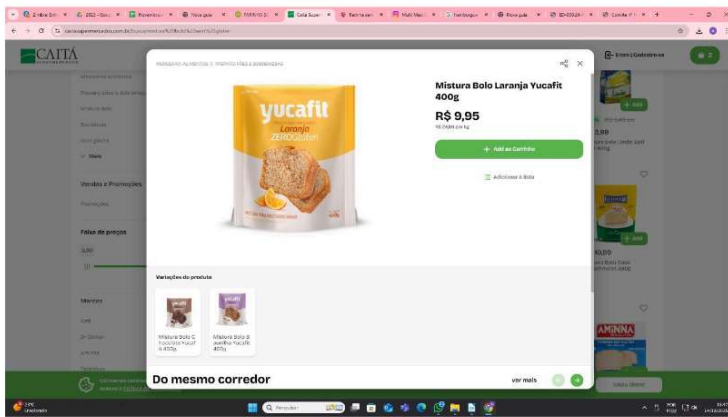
CAITÁ

MERCEARIA, ALIMENTOS > TRIGO E PÃES & SOBREMESAS

Mistura Bolo Laranja Yucafit 400g

R$ 9,95

+ Adicionar ao Carrinho

Adicionar à lista

yucafit

Laranja

ZERO Glúten

Variações do produto

Mistura Bolo C... Yucafit 400g

Mistura Bolo B... Yucafit 400g

Do mesmo corredor

ver mais

Entrar | Cadastre-se

Vendas e Promoções

Promoções

Faixa de preços

Marcas

+ Add

+ Add

AMINNA

Pesquisar